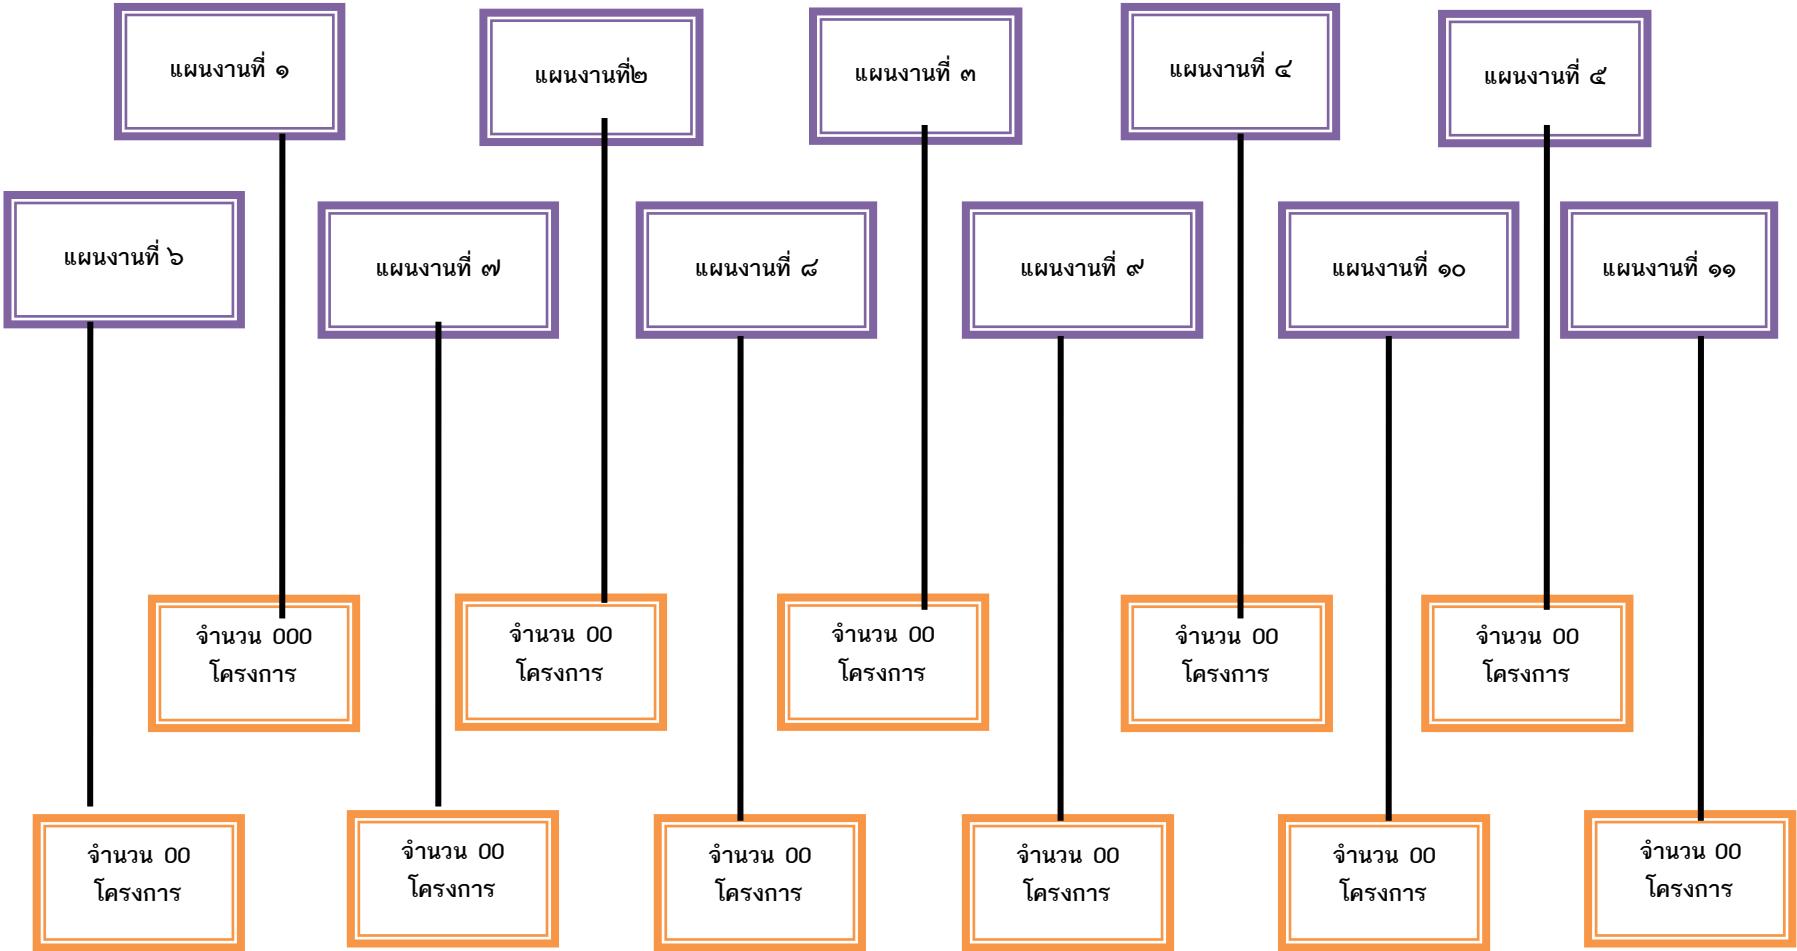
แผนงานที่ ๑

แผนงานที่๒

แผนงานที่ ๓

แผนงานที่ ๔

แผนงานที่ ๕

แผนงานที่ ๖

แผนงานที่ ๗

แผนงานที่ ๘

แผนงานที่ ๙

แผนงานที่ ๑๐

แผนงานที่ ๑๑

จำนวน 000 โครงการ

จำนวน 00 โครงการ

จำนวน 00 โครงการ

จำนวน 00 โครงการ

จำนวน 00 โครงการ

จำนวน 00 โครงการ

จำนวน 00 โครงการ

จำนวน 00 โครงการ

จำนวน 00 โครงการ

จำนวน 00 โครงการ

จำนวน 00 โครงการ